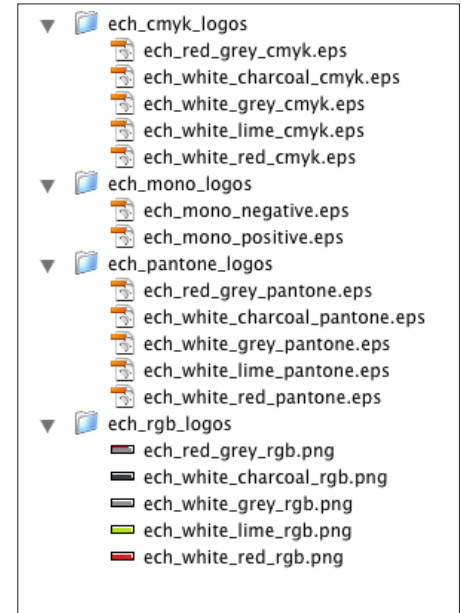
ech_cmyk_logos
ech_red_grey_cmyk.eps
ech_white_charcoal_cmyk.eps
ech_white_grey_cmyk.eps
ech_white_lime_cmyk.eps
ech_white_red_cmyk.eps
ech_mono_logos
ech_mono_negative.eps
ech_mono_positive.eps
ech_pantone_logos
ech_red_grey_pantone.eps
ech_white_charcoal_pantone.eps
ech_white_grey_pantone.eps
ech_white_lime_pantone.eps
ech_white_red_pantone.eps
ech_rgb_logos
ech_red_grey_rgb.png
ech_white_charcoal_rgb.png
ech_white_grey_rgb.png
ech_white_lime_rgb.png
ech_white_red_rgb.png